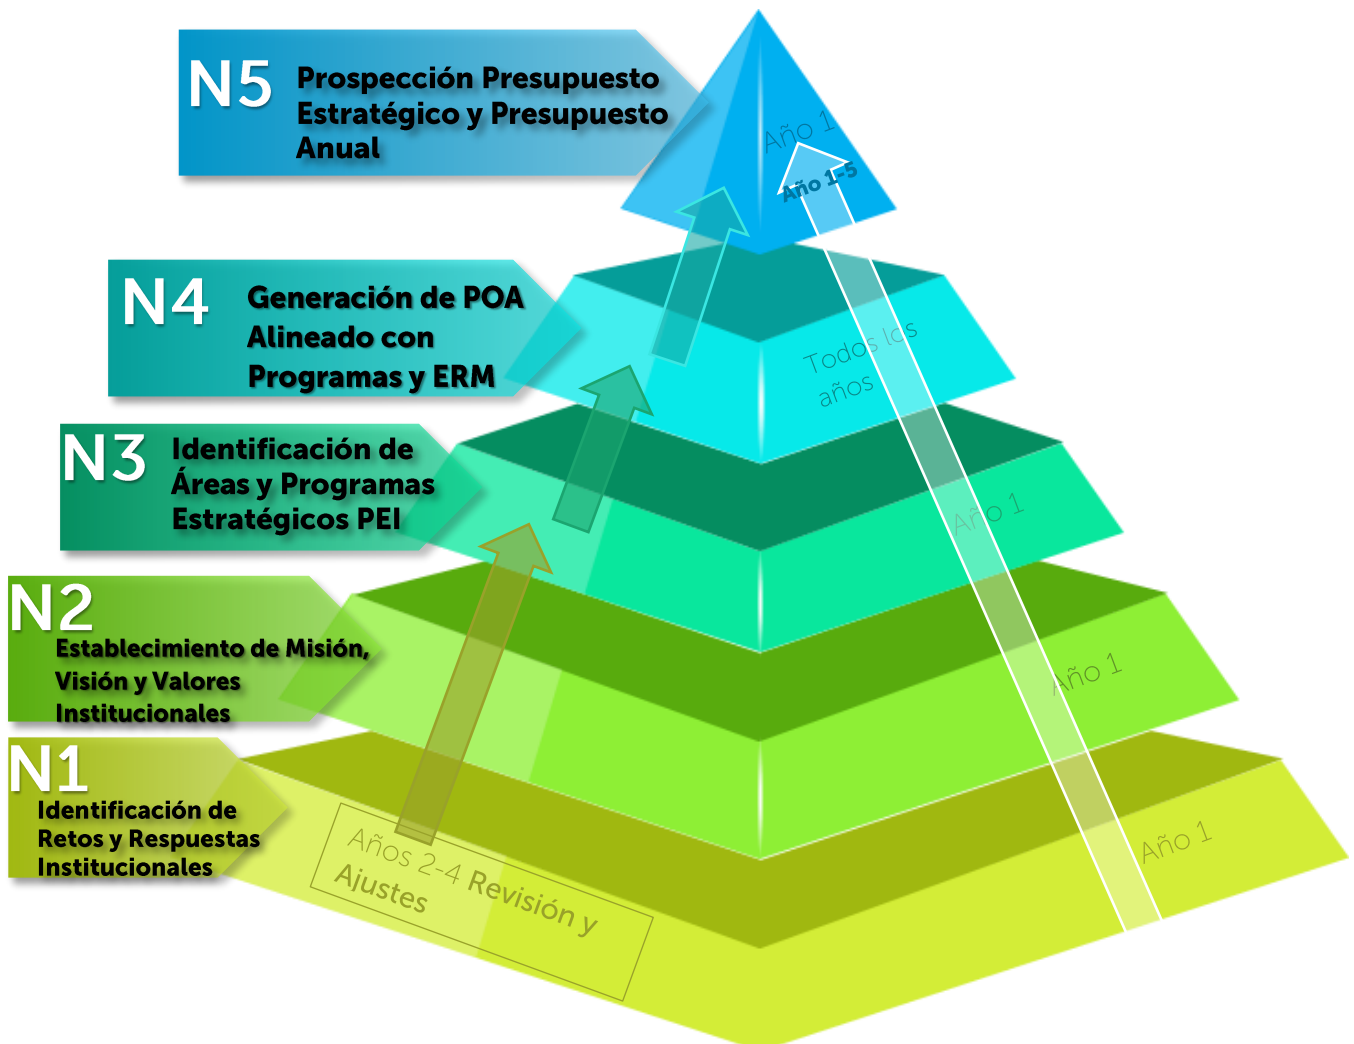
N5 Prospección Presupuesto Estratégico y Presupuesto Anual

N4 Generación de POA Alineado con Programas y ERM

N3 Identificación de Áreas y Programas Estratégicos PEI

N2 Establecimiento de Misión, Visión y Valores Institucionales

N1 Identificación de Retos y Respuestas Institucionales

Año 1

Año 1-5

Todos los años

Año 1

Año 1

Año 1

Años 2-4 Revisión y Ajustes